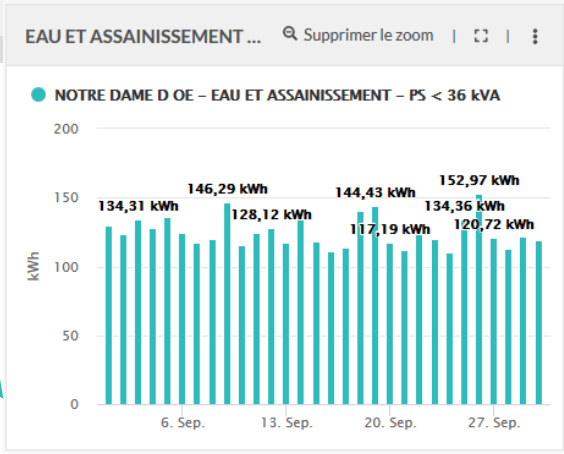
EAU ET ASSAINISSEMENT ... Supprimer le zoom | ⛶ | ⋮

NOTRE DAME D OE – EAU ET ASSAINISSEMENT – PS < 36 kVA

200
150
100
50
0
kWh

134,31 kWh
146,29 kWh
128,12 kWh
144,43 kWh
117,19 kWh
152,97 kWh
134,36 kWh
120,72 kWh

6. Sep.
13. Sep.
20. Sep.
27. Sep.